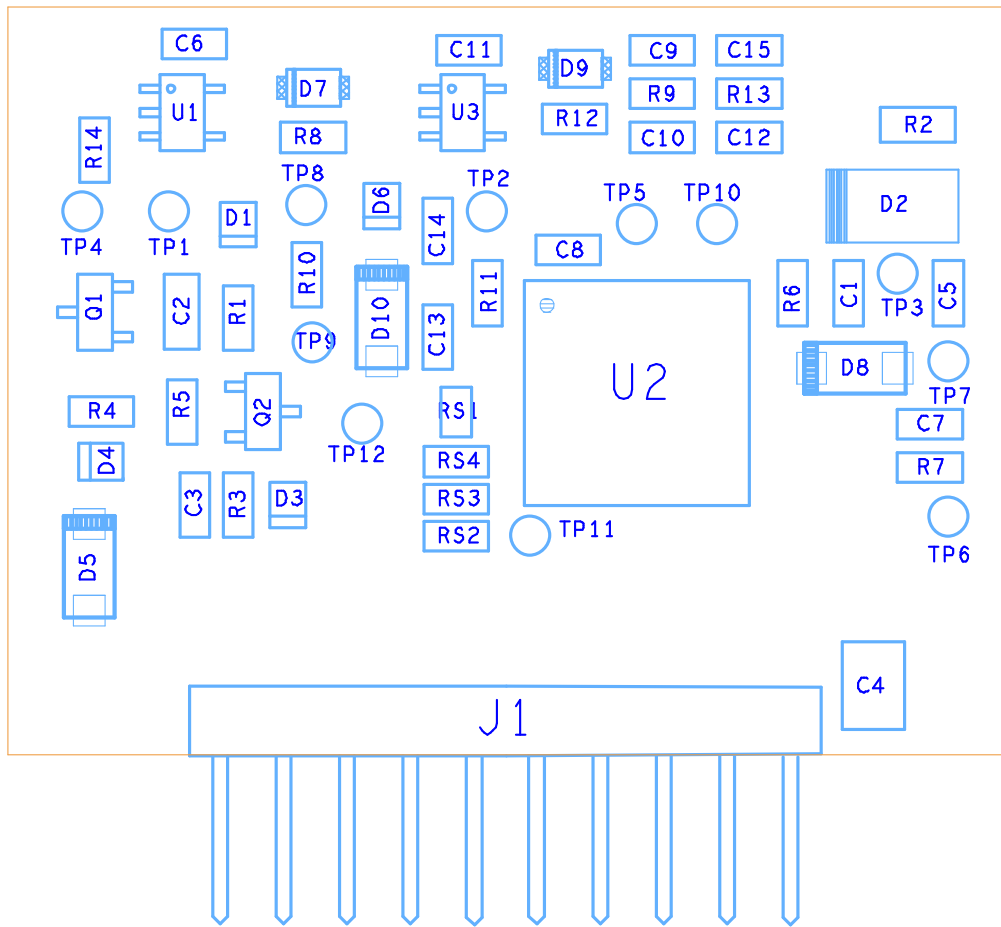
C6
U1
D7
R8
C11
U3
D9
R12
C9
R9
C10
C15
R13
C12
R2
R14
TP4
TP1
D1
TP8
D6
TP2
C14
TP5
TP10
D2
C8
Q1
C2
R1
R10
D10
R11
U2
R6
C1
TP3
C5
TP9
C13
D8
TP7
R4
R5
Q2
TP12
RS1
C7
D4
RS4
R7
C3
R3
D3
RS3
RS2
TP11
TP6
D5
C4
J1